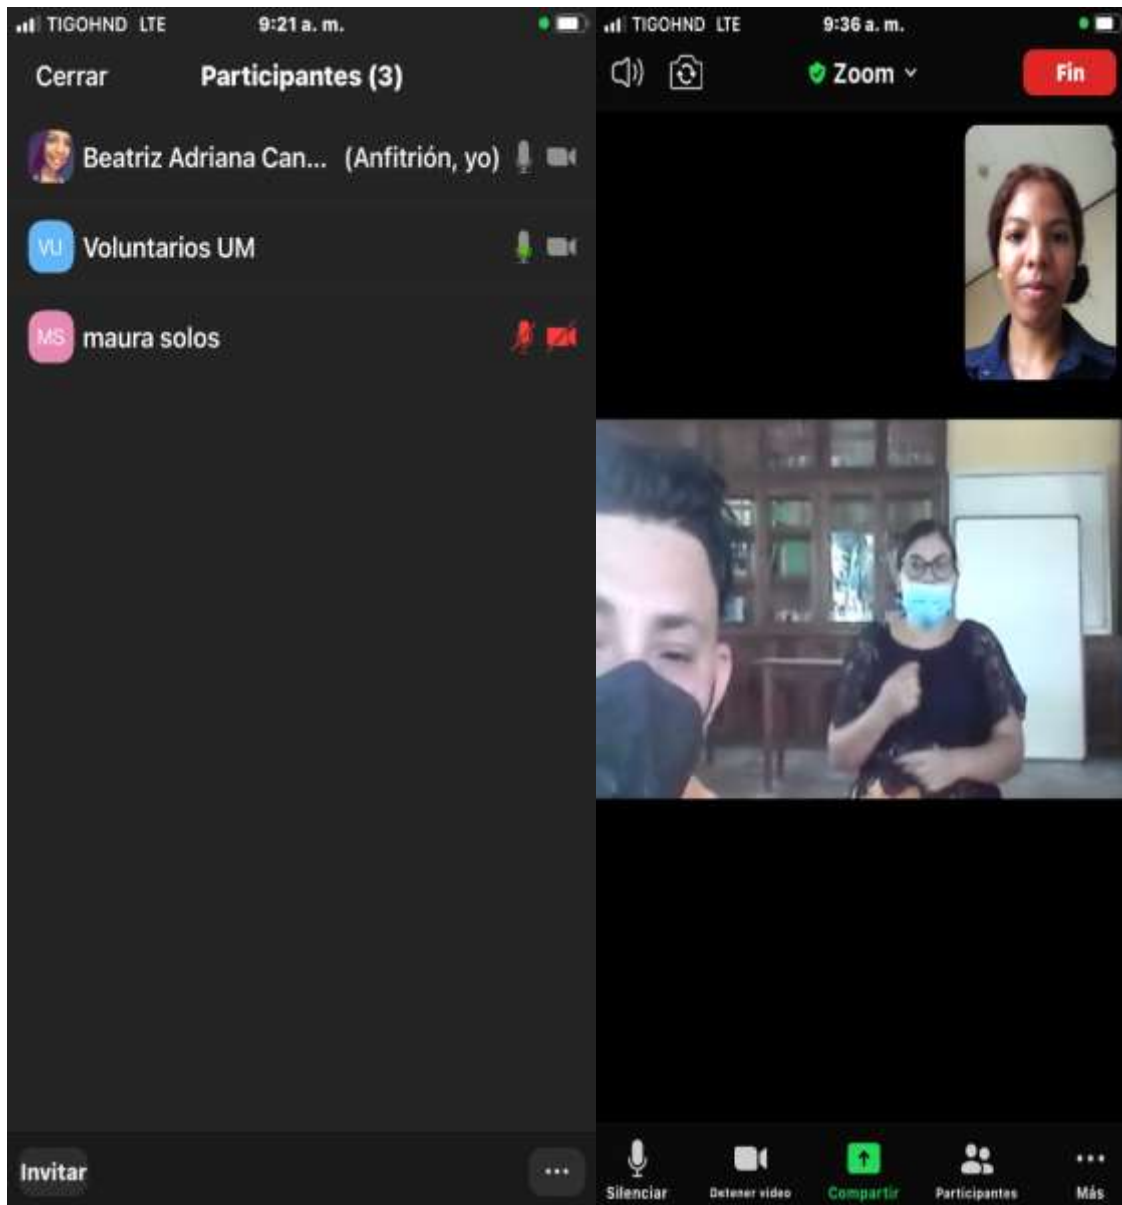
TIGOHND LTE 9:21 a. m.

Cerrar Participantes (3)

Beatriz Adriana Can... (Anfitrión, yo)

VU Voluntarios UM

MS maura solos

Invitar ...

TIGOHND LTE 9:36 a. m.

Zoom

Fin

Silenciar Detener video Compartir Participantes Más